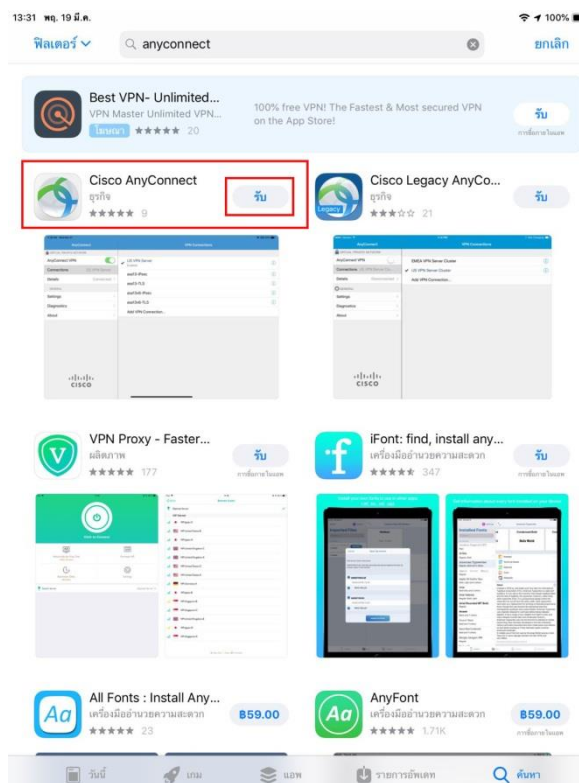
13:31 พฤ. 19 มี.ค.

100%

ฟิลเตอร์

anyconnect

ยกเลิก

Best VPN- Unlimited...
VPN Master Unlimited VPN...
โฆษณา ★★★★★ 20

100% free VPN! The Fastest & Most secured VPN on the App Store!

รับ
การซื้อภายในแอพ

Cisco AnyConnect
ธุรกิจ
★★★★★ 9

รับ

Cisco Legacy AnyCo...
ธุรกิจ
★★★☆☆ 21

รับ

AnyConnect VPN

Connections

Details

Settings

Diagnostics

About

VPN Connections

Add VPN Connection...

cisco

AnyConnect VPN

Connections

Details

Settings

Diagnostics

About

VPN Connections

Add VPN Connection...

cisco

VPN Proxy - Faster...
ผลิตภาพ
★★★★★ 177

รับ
การซื้อภายในแอพ

iFont: find, install any...
เครื่องมืออำนวยความสะดวก
★★★★★ 347

รับ
การซื้อภายในแอพ

All Fonts : Install Any...
เครื่องมืออำนวยความสะดวก
★★★★★ 23

B59.00

AnyFont
เครื่องมืออำนวยความสะดวก
★★★★★ 1.71K

B59.00
การซื้อภายในแอพ

วันนี้

เกม

แอพ

รายการอัพเดท

ค้นหา